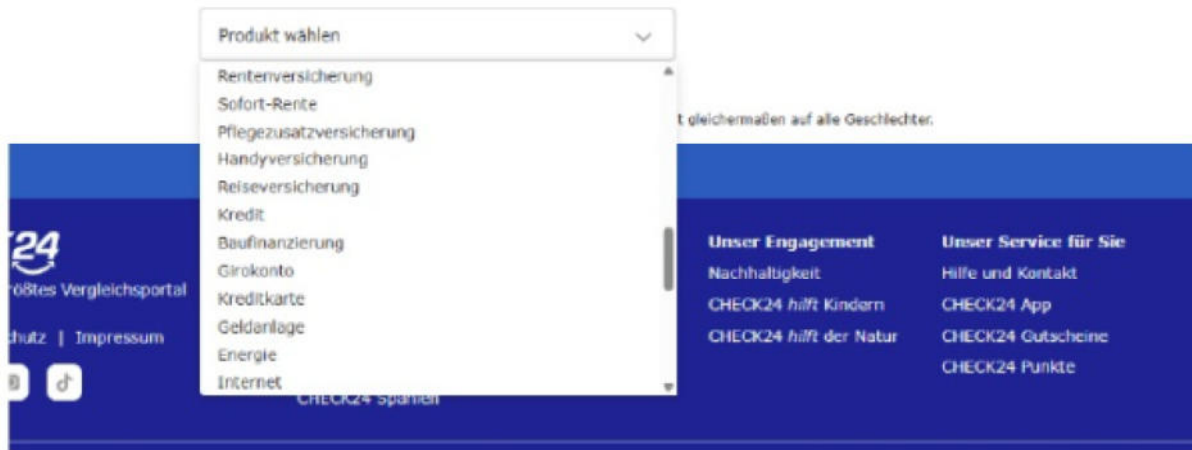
Produkt wählen

Rentenversicherung
Sofort-Rente
Pflegezusatzversicherung
Handyversicherung
Reiseversicherung
Kredit
Baufinanzierung
Girokonto
Kreditkarte
Geldanlage
Energie
Internet

t gleichermaßen auf alle Geschlechter.

24
rößtes Vergleichsportal

hutz | Impressum

CHECK24 Spanien

Unser Engagement
Nachhaltigkeit
CHECK24 hilft Kindern
CHECK24 hilft der Natur

Unser Service für Sie
Hilfe und Kontakt
CHECK24 App
CHECK24 Gutscheine
CHECK24 Punkte